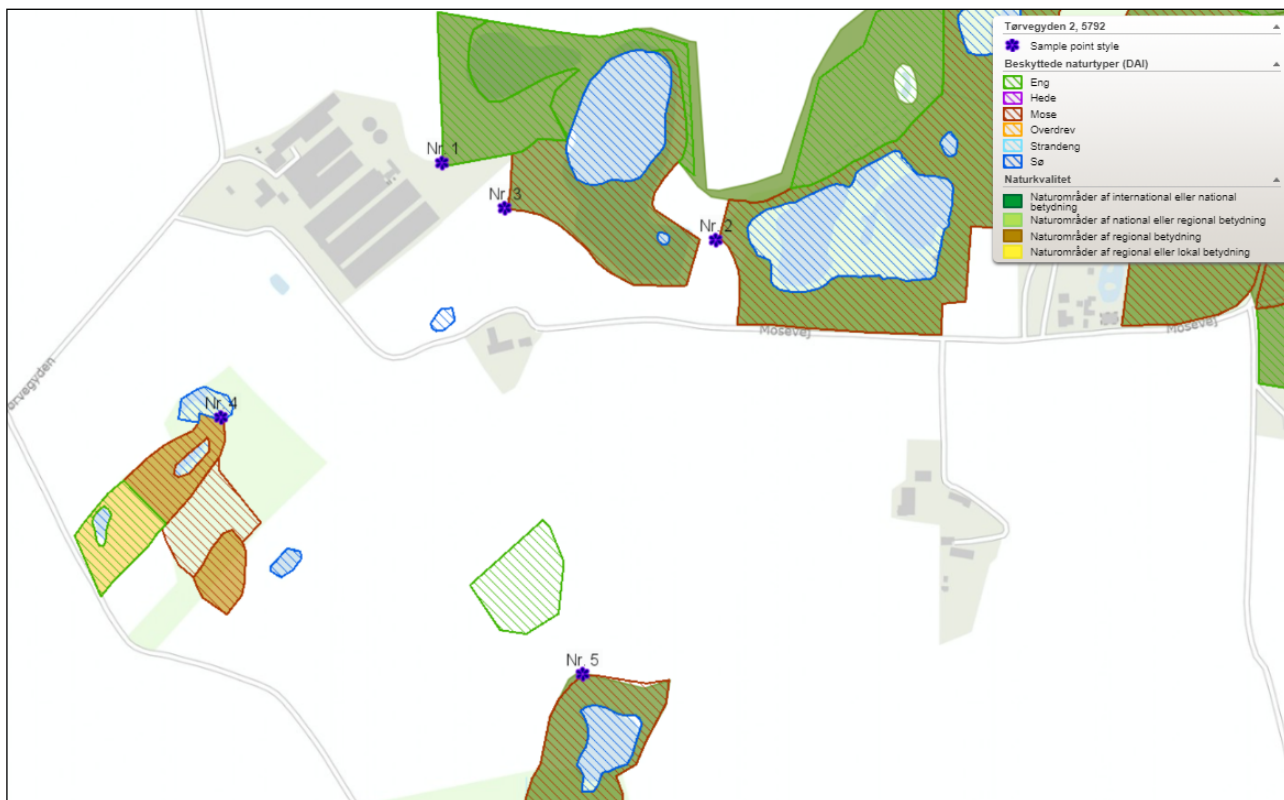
Tørvegyden 2, 5792
Sample point style
Beskyttede naturtyper (DAI)
Eng
Hede
Mose
Overdrev
Strandeng
Sø
Naturkvalitet
Naturområder af international eller national betydning
Naturområder af national eller regional betydning
Naturområder af regional betydning
Naturområder af regional eller lokal betydning

Nr. 1
Nr. 3
Nr. 2
Nr. 4
Nr. 5
Mosevej
Mosevej
rvegyden